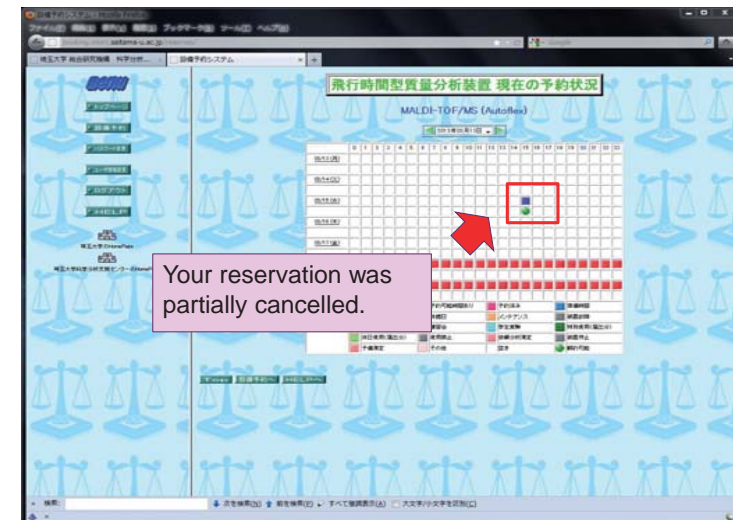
飛行時間型質量分析装置 現在の予約状況

MALDI-TOF/MS (Autoflex)

埼玉大学 総合研究機構 科学分析...

設備予約システム

Your reservation was partially cancelled.

検索:

次を検索(N)

前を検索(P)

すべて強調表示(A)

大文字/小文字を区別(C)